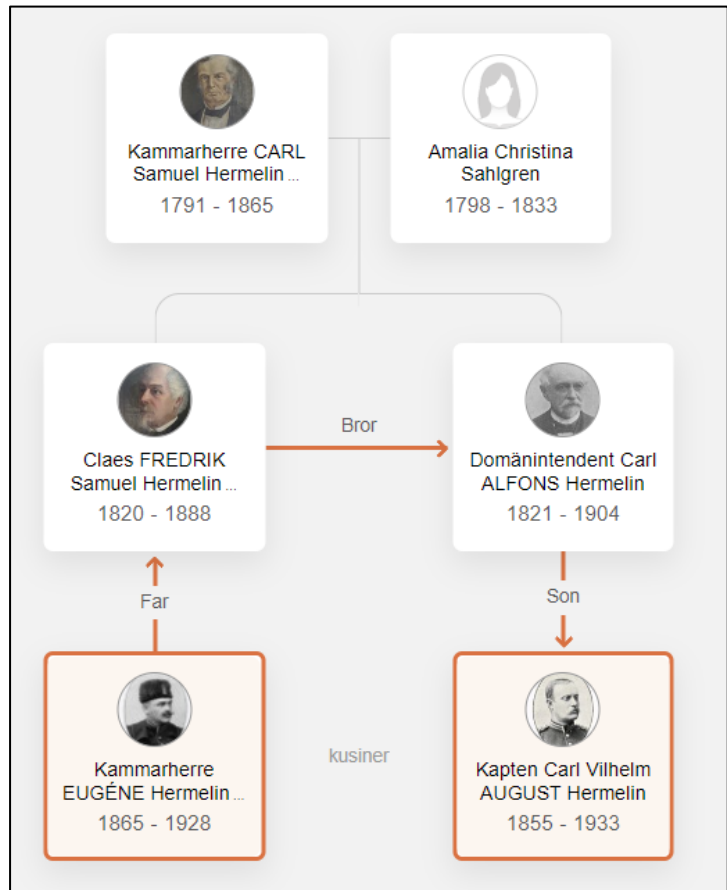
Kammarherre CARL Samuel Hermelin ...
1791 - 1865

Amalia Christina Sahlgren
1798 - 1833

Claes FREDRIK Samuel Hermelin ...
1820 - 1888

Bror

Domänintendent Carl ALFONS Hermelin
1821 - 1904

Far

Son

Kammarherre EUGÈNE Hermelin ...
1865 - 1928

kusiner

Kapten Carl Vilhelm AUGUST Hermelin
1855 - 1933